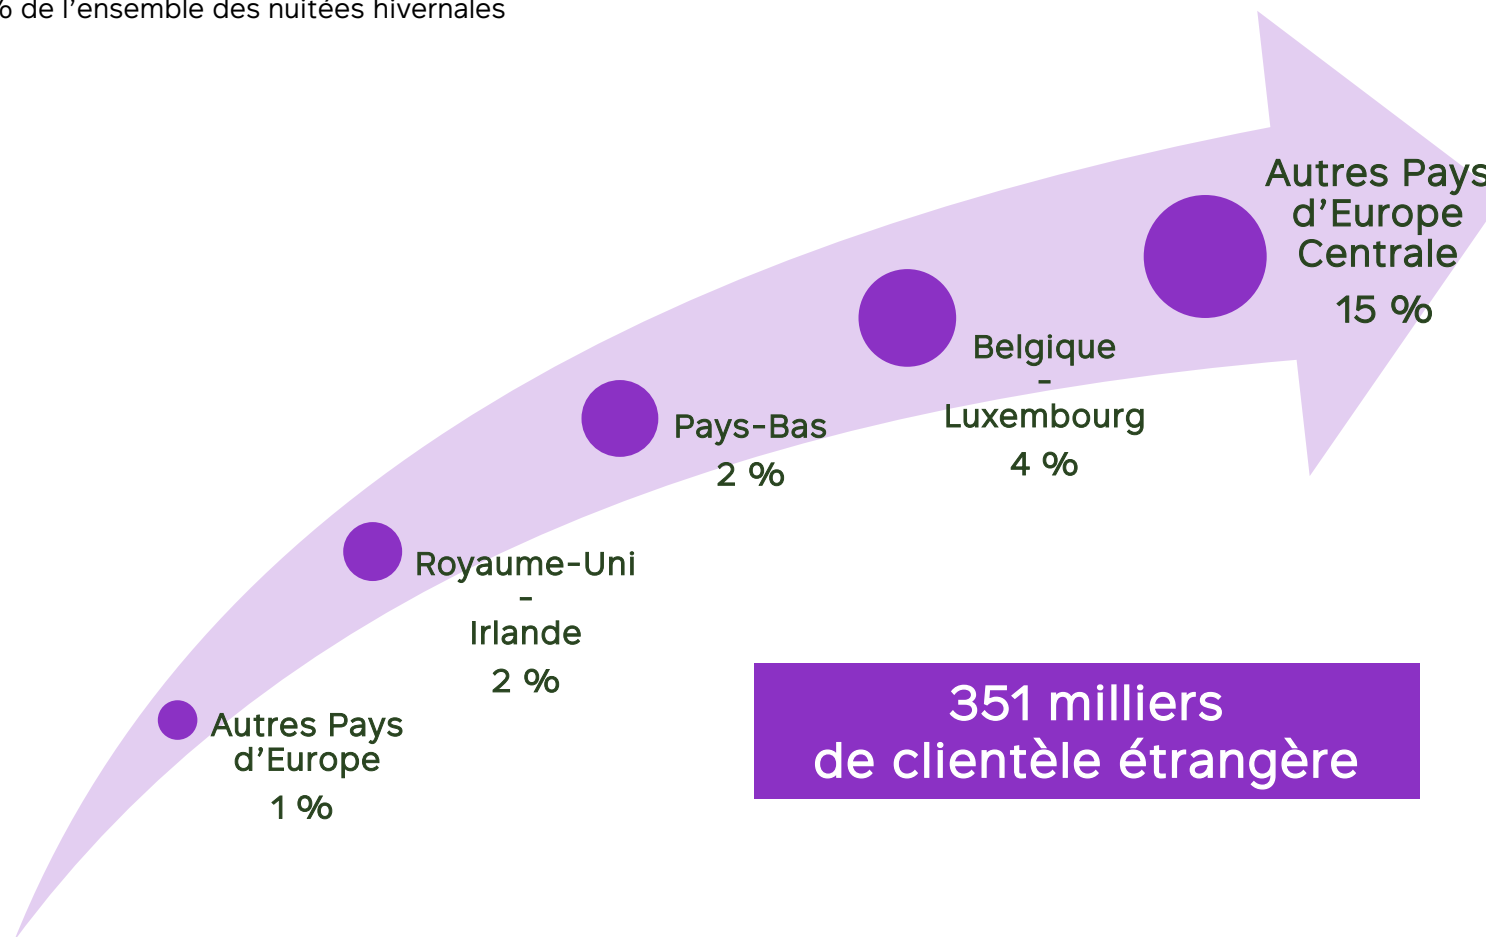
% de l'ensemble des nuitées hivernales

Autres Pays d'Europe Centrale
15 %

Belgique - Luxembourg
4 %

Pays-Bas
2 %

Royaume-Uni - Irlande
2 %

Autres Pays d'Europe
1 %

351 milliers de clientèle étrangère